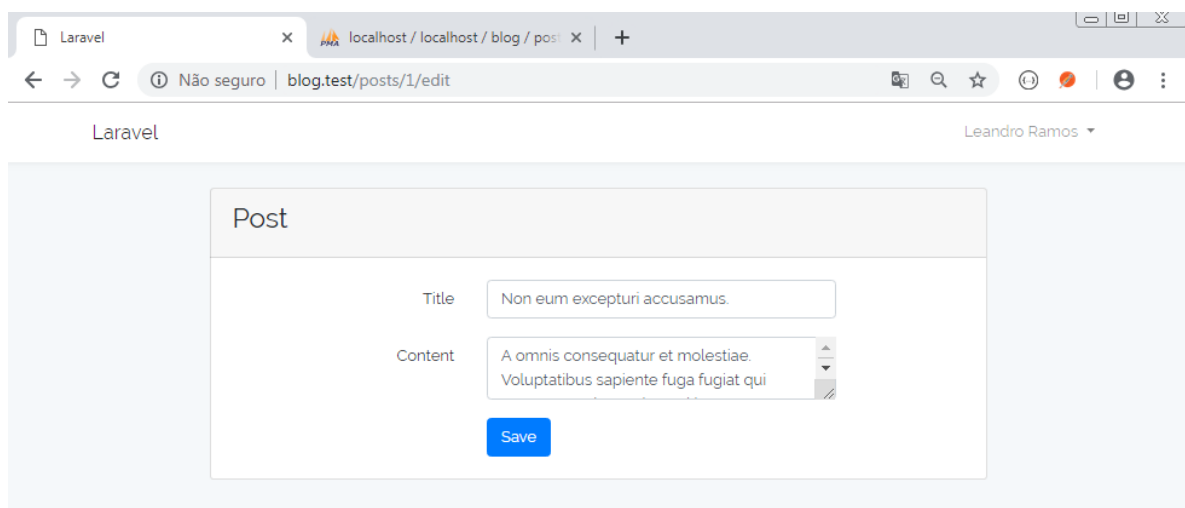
Laravel ×
localhost / localhost / blog / post ×
+
Não seguro | blog.test/posts/1/edit

Laravel
Leandro Ramos

Post

Title
Non eum excepturi accusamus.

Content
A omnis consequatur et molestiae. Voluptatibus sapiente fuga fugiat qui

Save